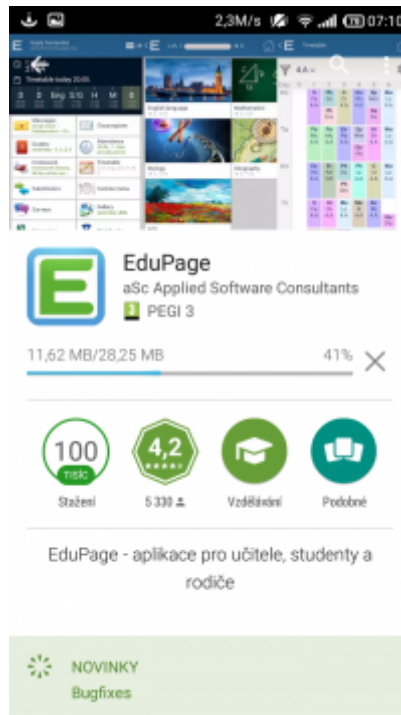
2,3M/s 07:10

Timetable today 20.05.

English language

Mathematics

Biology

Geography

EduPage
aSc Applied Software Consultants
PEGI 3

11,62 MB/28,25 MB 41%

100 TISÍC
Stažení

4,2
5 330

Vzdělávání

Podobné

EduPage - aplikace pro učitele, studenty a rodiče

NOVINKY
Bugfixes